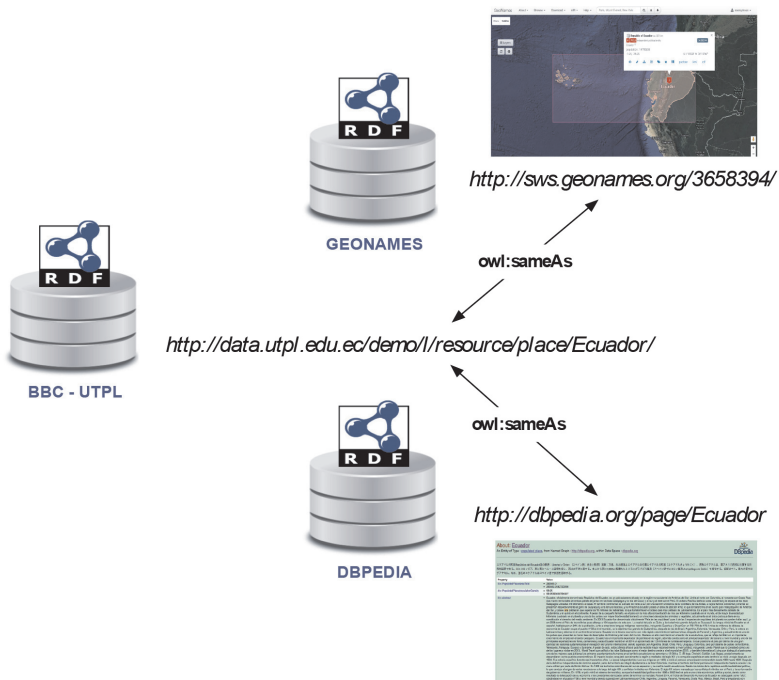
RDF

GEONAMES

http://sws.geonames.org/3658394/

owl:sameAs

RDF

BBC - UTPL

http://data.utpl.edu.ec/demo/l/resource/place/Ecuador/

owl:sameAs

RDF

DBPEDIA

http://dbpedia.org/page/Ecuador

About: Ecuador

DBpedia